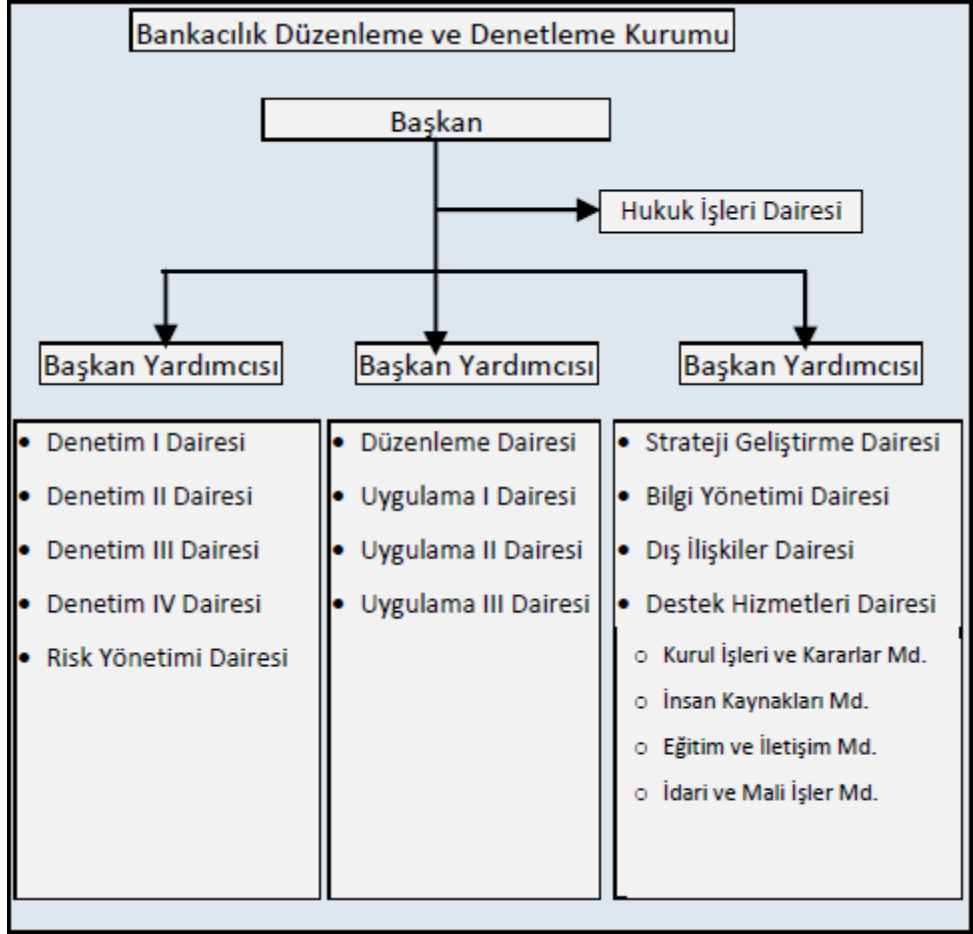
Bankacılık Düzenleme ve Denetleme Kurumu

Başkan

Hukuk İşleri Dairesi

Başkan Yardımcısı

Başkan Yardımcısı

Başkan Yardımcısı

- Denetim I Dairesi
- Denetim II Dairesi
- Denetim III Dairesi
- Denetim IV Dairesi
- Risk Yönetimi Dairesi

- Düzenleme Dairesi
- Uygulama I Dairesi
- Uygulama II Dairesi
- Uygulama III Dairesi

- Strateji Geliştirme Dairesi
- Bilgi Yönetimi Dairesi
- Dış İlişkiler Dairesi
- Destek Hizmetleri Dairesi
  - Kurul İşleri ve Kararlar Md.
  - İnsan Kaynakları Md.
  - Eğitim ve İletişim Md.
  - İdari ve Mali İşler Md.